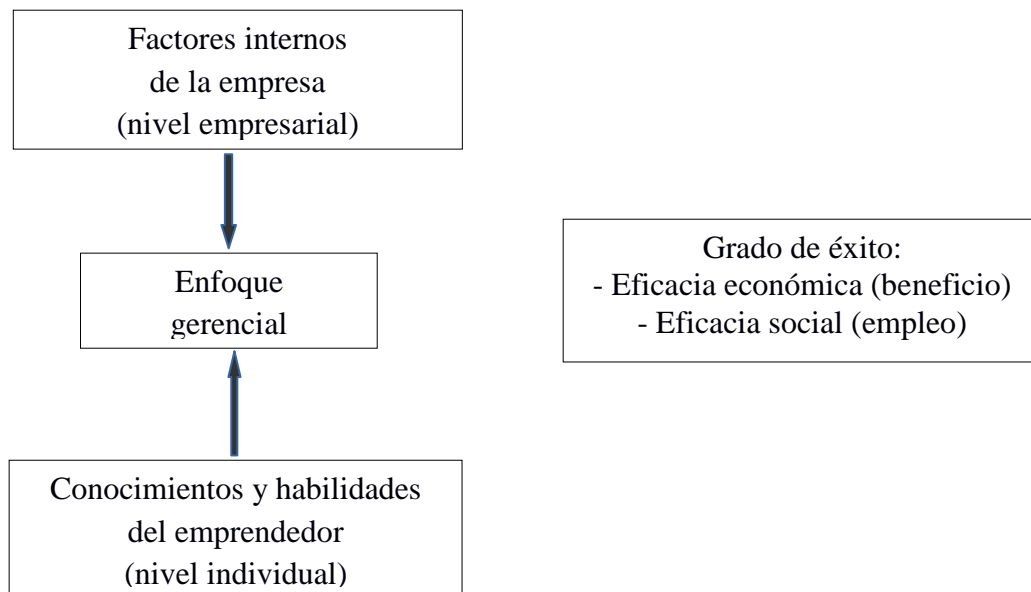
Factores internos de la empresa (nivel empresarial)

Enfoque gerencial

Conocimientos y habilidades del emprendedor (nivel individual)

Grado de éxito:
- Eficacia económica (beneficio)
- Eficacia social (empleo)